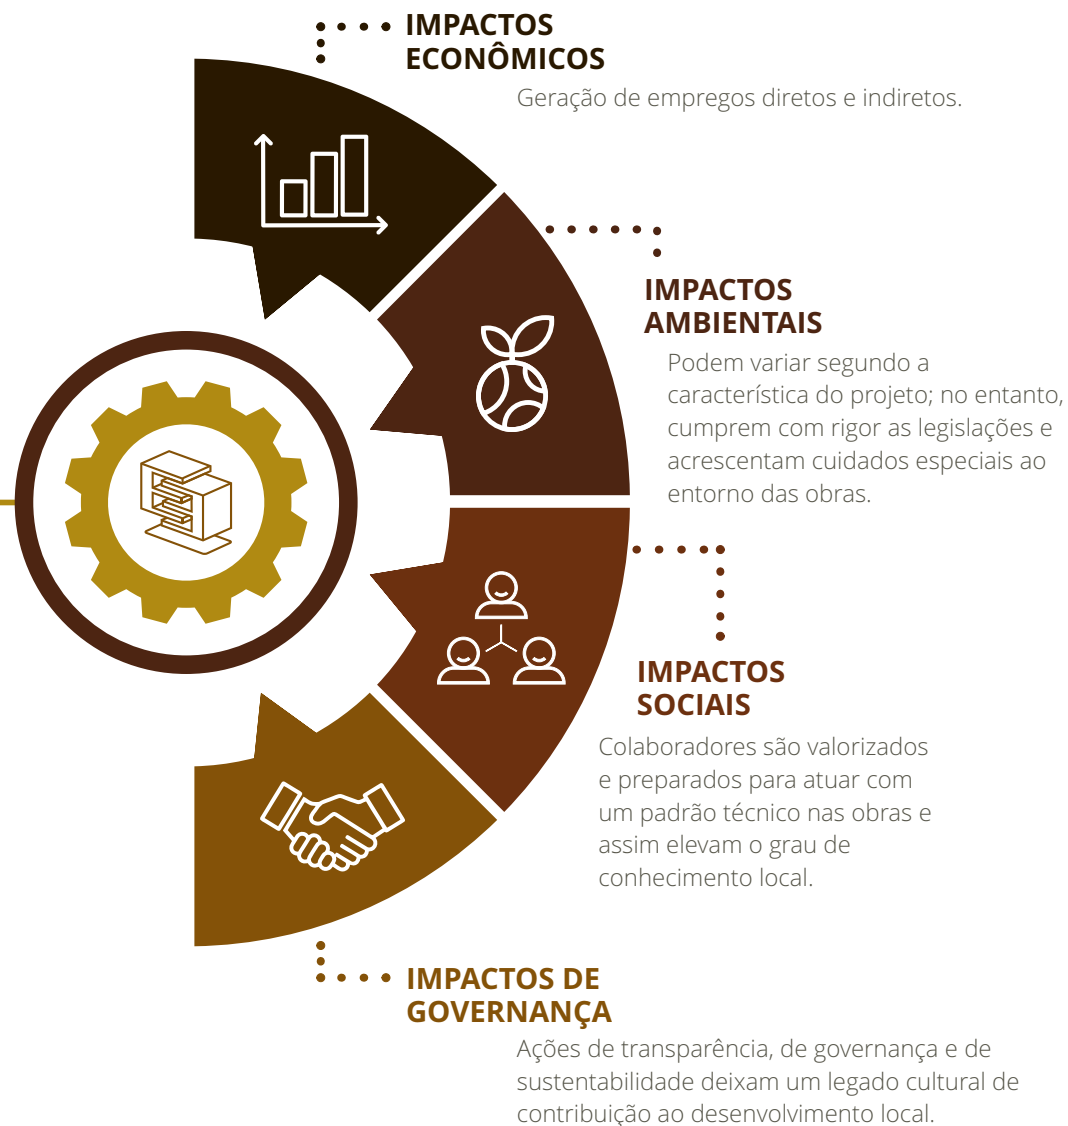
IMPACTOS ECONÔMICOS

Geração de empregos diretos e indiretos.

IMPACTOS AMBIENTAIS

Podem variar segundo a característica do projeto; no entanto, cumprem com rigor as legislações e acrescentam cuidados especiais ao entorno das obras.

IMPACTOS SOCIAIS

Colaboradores são valorizados e preparados para atuar com um padrão técnico nas obras e assim elevam o grau de conhecimento local.

IMPACTOS DE GOVERNANÇA

Ações de transparência, de governança e de sustentabilidade deixam um legado cultural de contribuição ao desenvolvimento local.